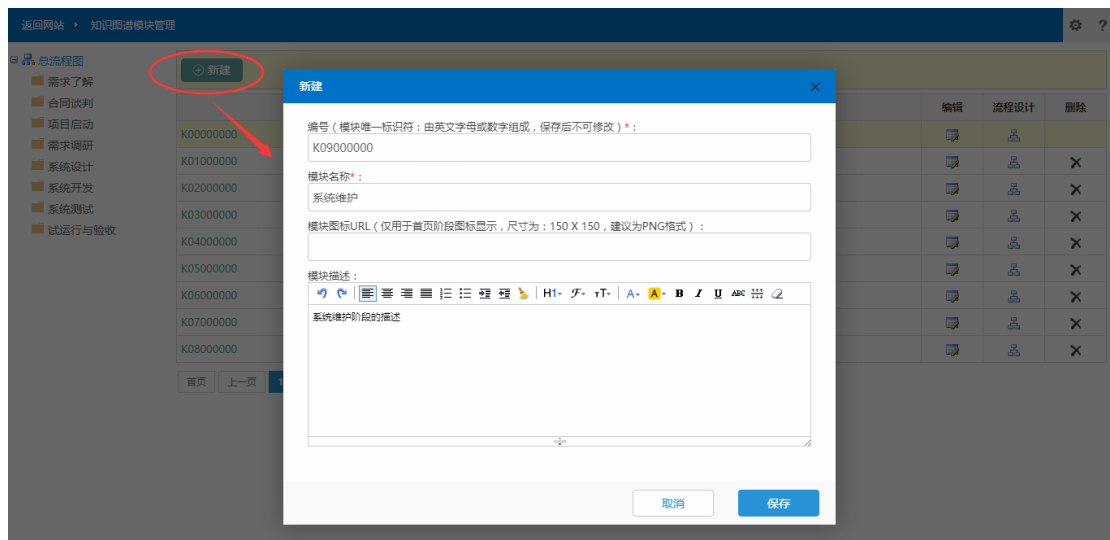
返回网站 › 知识图谱模块管理

总流程图
需求了解
合同谈判
项目启动
需求调研
系统设计
系统开发
系统测试
试运行与验收

新建

| | 编辑 | 流程设计 | 删除 |
|---|---|---|---|
| K00000000 | | | |
| K01000000 | | | ✕ |
| K02000000 | | | ✕ |
| K03000000 | | | ✕ |
| K04000000 | | | ✕ |
| K05000000 | | | ✕ |
| K06000000 | | | ✕ |
| K07000000 | | | ✕ |
| K08000000 | | | ✕ |

首页 上一页

新建

编号（模块唯一标识符：由英文字母或数字组成，保存后不可修改）*：
K09000000

模块名称*：
系统维护

模块图标URL（仅用于首页阶段图标显示，尺寸为：150 X 150，建议为PNG格式）：

模块描述：
H1 A A B I U ABC
系统维护阶段的描述

取消 保存